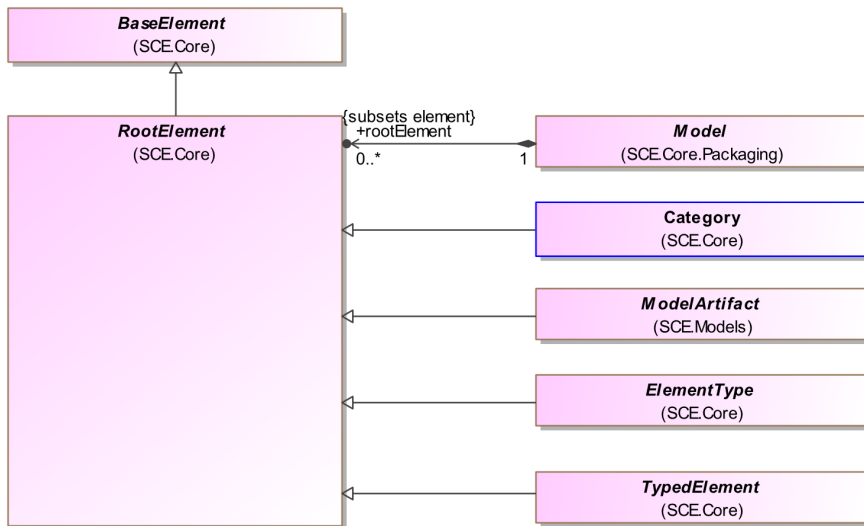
BaseElement
(SCE.Core)

RootElement
(SCE.Core)

{subsets element}
+rootElement
0..*

1

Model
(SCE.Core.Packaging)

Category
(SCE.Core)

ModelArtifact
(SCE.Models)

ElementType
(SCE.Core)

TypedElement
(SCE.Core)